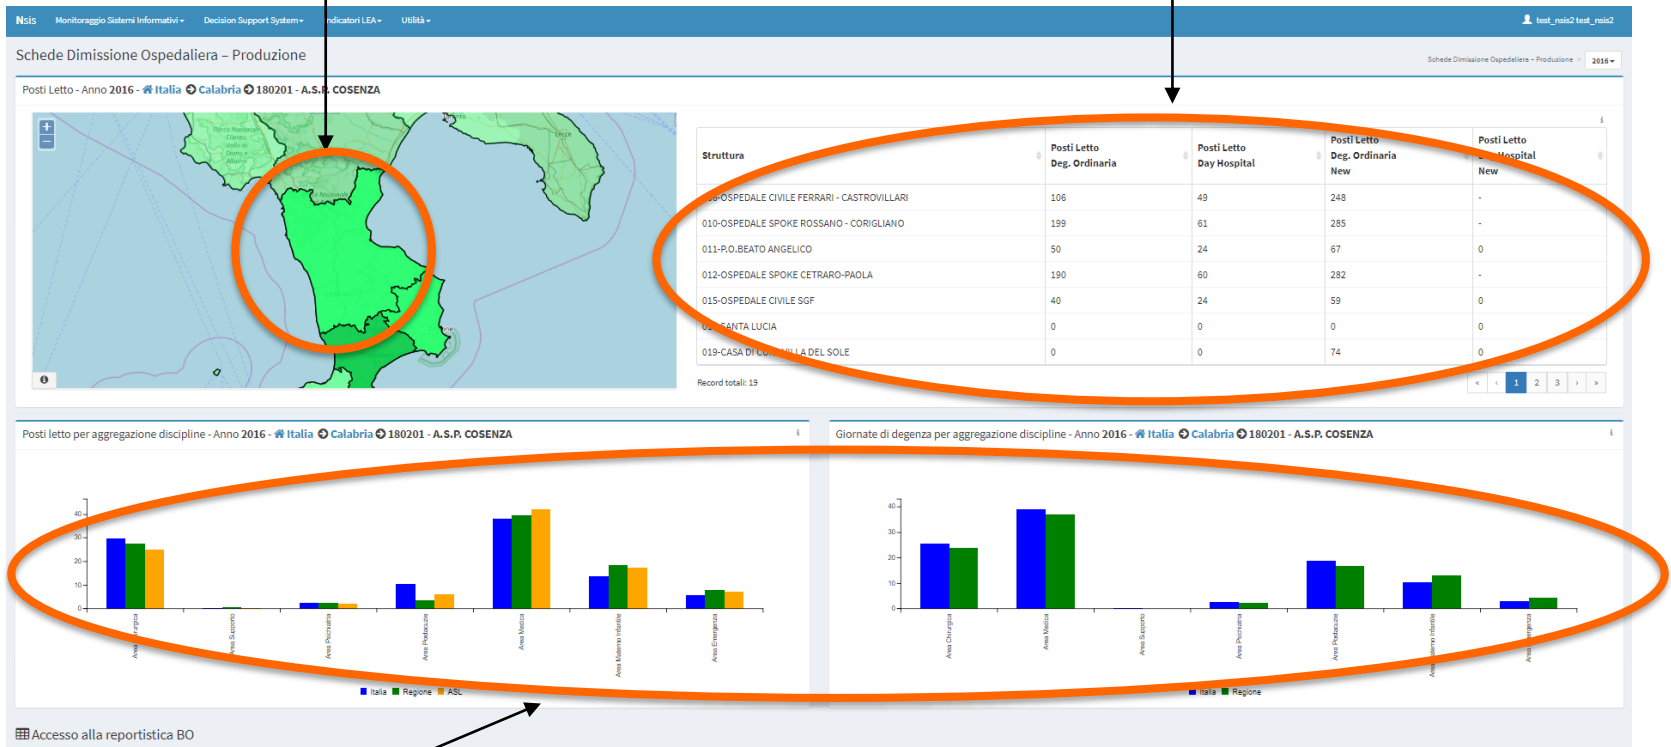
Nsis Monitoraggio Sistemi Informativi ▾ Decision Support System ▾ Indicatori LEA ▾ Utilità ▾ test_nsis2 test_nsis2

Schede Dimissione Ospedaliera – Produzione

Schede Dimissione Ospedaliera – Produzione 2016 ▾

Posti Letto - Anno 2016 - Italia Calabria 180201 - A.S.P. COSENZA

| Struttura | Posti Letto Deg. Ordinaria | Posti Letto Day Hospital | Posti Letto Deg. Ordinaria New | Posti Letto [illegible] Hospital New |
|---|---|---|---|---|
| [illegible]-OSPEDALE CIVILE FERRARI - CASTROVILLARI | 106 | 49 | 248 | - |
| 010-OSPEDALE SPOKE ROSSANO - CORIGLIANO | 199 | 61 | 285 | - |
| 011-P.O.BEATO ANGELICO | 50 | 24 | 67 | 0 |
| 012-OSPEDALE SPOKE CETRARO-PAOLA | 190 | 60 | 282 | - |
| 015-OSPEDALE CIVILE SGF | 40 | 24 | 59 | 0 |
| 01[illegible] SANTA LUCIA | 0 | 0 | 0 | 0 |
| 019-CASA DI C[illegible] VILLA DEL SOLE | 0 | 0 | 74 | 0 |

Record totali: 19

« ‹ 1 2 3 › »

Posti letto per aggregazione discipline - Anno 2016 - Italia Calabria 180201 - A.S.P. COSENZA

40 30 20 10 0

Area Chirurgica Area Supporto Area Psichiatria Area Pediatrica Area Medica Area Materno Infantile Area Emergenza

Italia Regione ASL

Giornate di degenza per aggregazione discipline - Anno 2016 - Italia Calabria 180201 - A.S.P. COSENZA

40 30 20 10 0

Area Chirurgica Area Medica Area Supporto Area Psichiatria Area Pediatrica Area Materno Infantile Area Emergenza

Italia Regione

Accesso alla reportistica BO